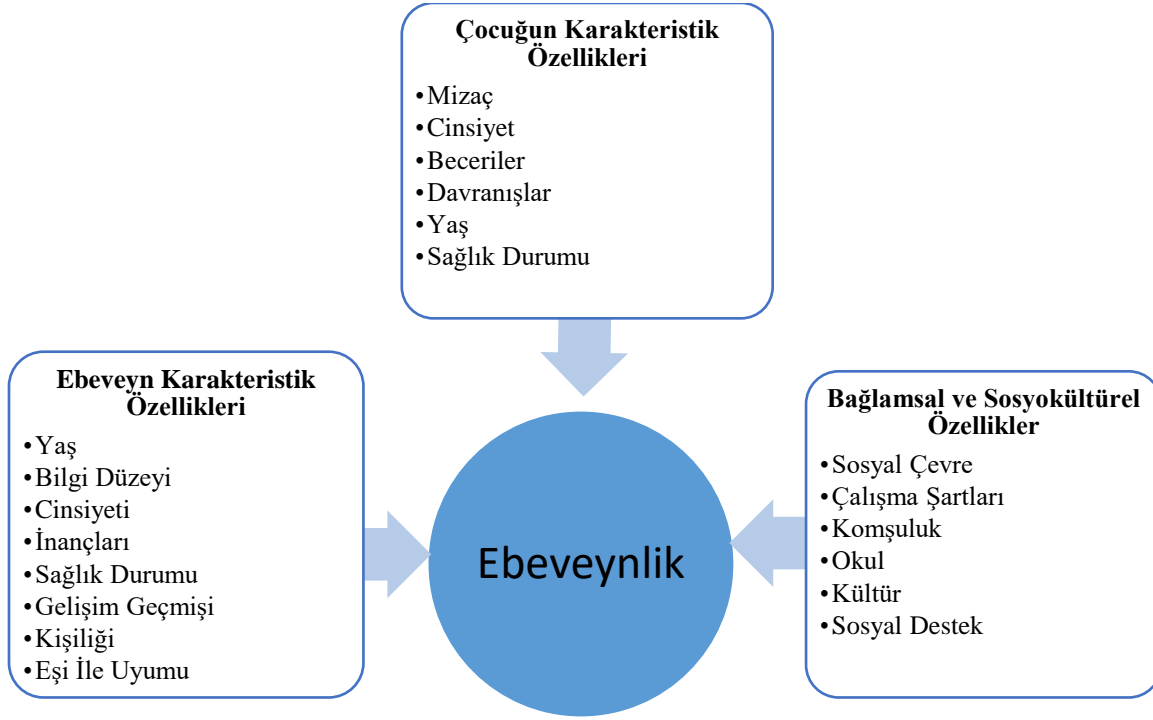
Çocuğun Karakteristik Özellikleri

•Mizaç
•Cinsiyet
•Beceriler
•Davranışlar
•Yaş
•Sağlık Durumu

Ebeveyn Karakteristik Özellikleri

•Yaş
•Bilgi Düzeyi
•Cinsiyeti
•İnançları
•Sağlık Durumu
•Gelişim Geçmişi
•Kişiliği
•Eşi İle Uyumu

Ebeveynlik

Bağlamsal ve Sosyokültürel Özellikler

•Sosyal Çevre
•Çalışma Şartları
•Komşuluk
•Okul
•Kültür
•Sosyal Destek